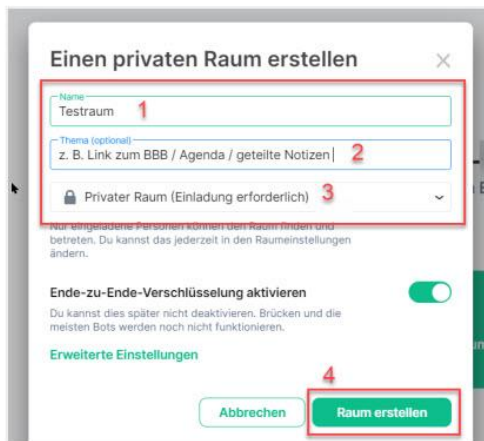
Einen privaten Raum erstellen

×

Name
Testraum 1

Thema (optional)
z. B. Link zum BBB / Agenda / geteilte Notizen 2

Privater Raum (Einladung erforderlich) 3

Nur eingeladene Personen können den Raum finden und betreten. Du kannst das jederzeit in den Raumeinstellungen ändern.

Ende-zu-Ende-Verschlüsselung aktivieren

Du kannst dies später nicht deaktivieren. Brücken und die meisten Bots werden noch nicht funktionieren.

Erweiterte Einstellungen

4

Abbrechen

Raum erstellen